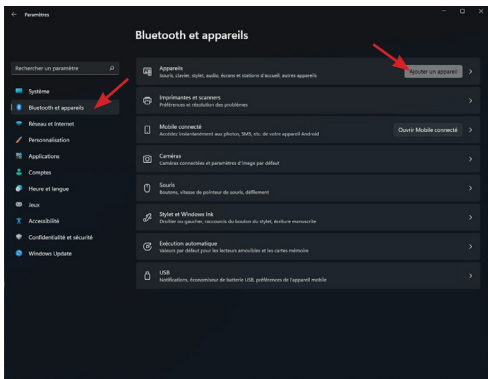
Paramètres

Bluetooth et appareils

Rechercher un paramètre

Système
Bluetooth et appareils
Réseau et Internet
Personnalisation
Applications
Comptes
Heure et langue
Jeux
Accessibilité
Confidentialité et sécurité
Windows Update

Appareils
Souris, clavier, stylet, audio, écrans et stations d'accueil, autres appareils
Ajouter un appareil

Imprimantes et scanners
Préférences et résolution des problèmes

Mobile connecté
Accédez instantanément aux photos, SMS, etc. de votre appareil Android
Ouvrir Mobile connecté

Caméras
Caméras connectées et paramètres d'image par défaut

Souris
Boutons, vitesse de pointeur de souris, défilement

Stylet et Windows Ink
Droitier ou gaucher, raccourcis du bouton du stylet, écriture manuscrite

Exécution automatique
Valeurs par défaut pour les lecteurs amovibles et les cartes mémoire

USB
Notifications, économiseur de batterie USB, préférences de l'appareil mobile